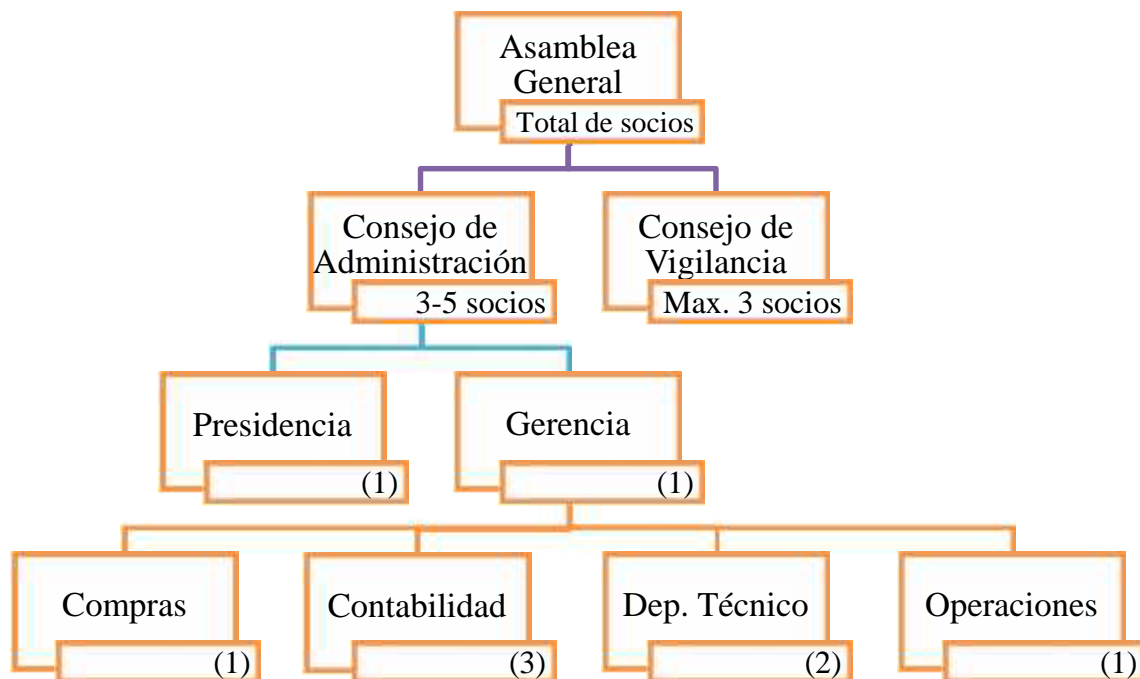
Asamblea General
Total de socios

Consejo de Administración
3-5 socios

Consejo de Vigilancia
Max. 3 socios

Presidencia
(1)

Gerencia
(1)

Compras
(1)

Contabilidad
(3)

Dep. Técnico
(2)

Operaciones
(1)